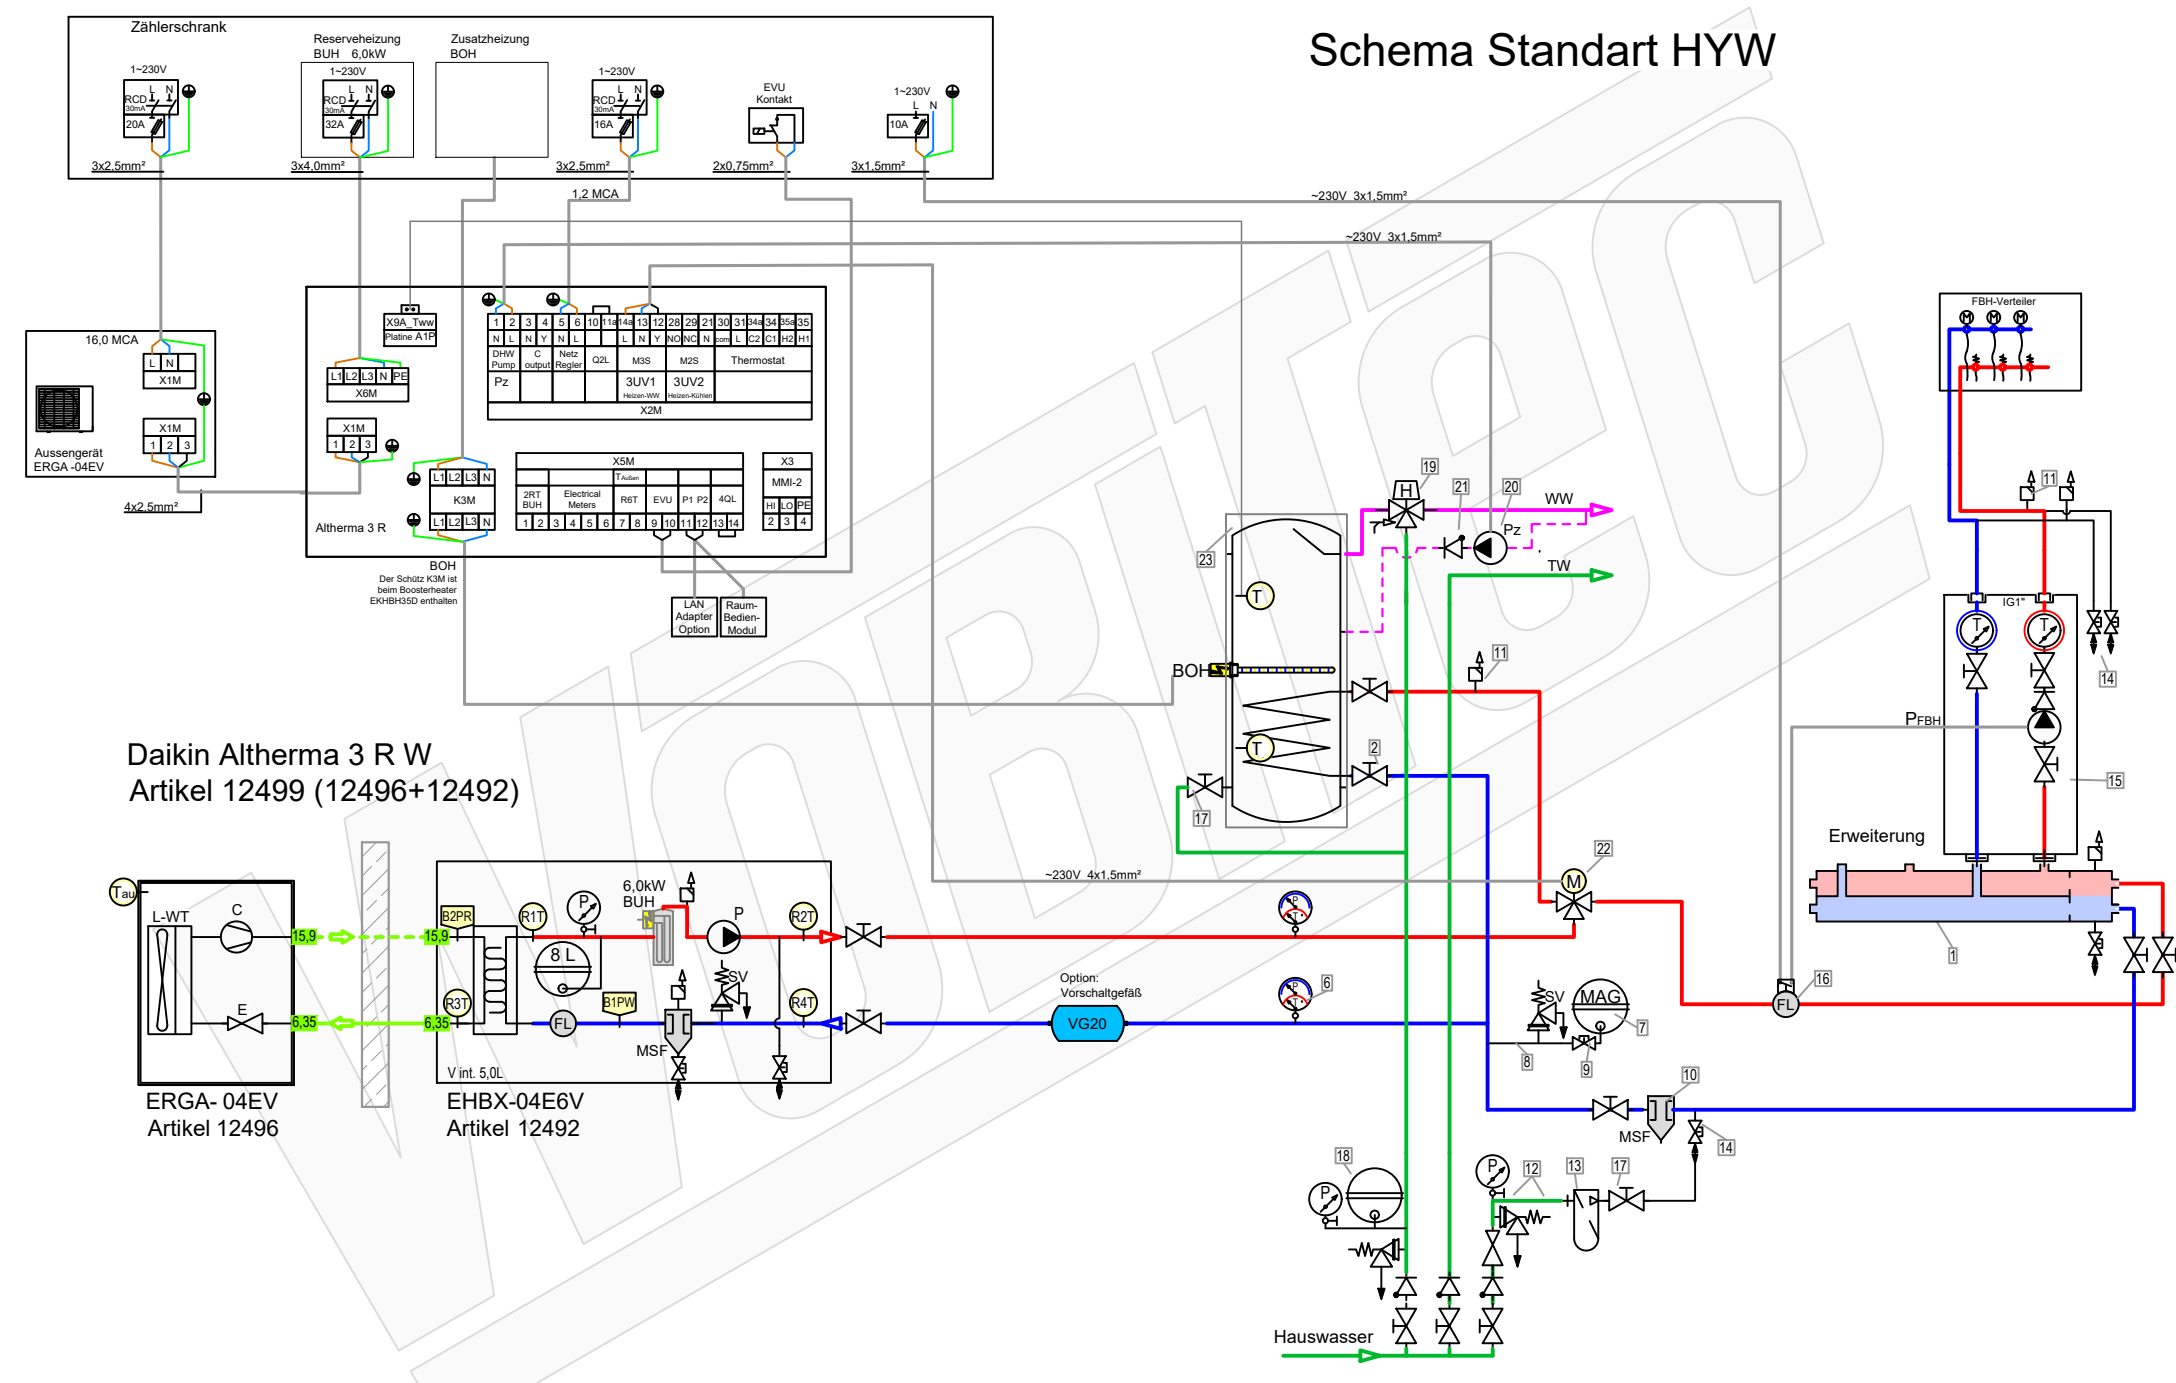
Schema Standart HYW

Zählerschrank

Reserveheizung BUH 6,0kW

Zusatzheizung BOH

1~230V RCD 30mA L N 20A 3x2,5mm²

1~230V RCD 30mA L N 32A 3x4,0mm²

1~230V RCD 30mA L N 16A 3x2,5mm²

EVU Kontakt 2x0,75mm²

1~230V L N 10A 3x1,5mm²

1,2 MCA

~230V 3x1,5mm²

~230V 3x1,5mm²

16,0 MCA

L N X1M

X1M 1 2 3

Aussengerät ERGA -04EV

4x2,5mm²

X9A_Tww Platine A1P

L1 L2 L3 N PE X6M

X1M 1 2 3

L1 L2 L3 N K3M L1 L2 L3 N

Althermа 3 R

BOH Der Schütz K3M ist beim Boosterheater EKHBH35D enthalten

1 2 3 4 5 6 10 11a 14a 13 12 28 29 21 30 31 34a 34 35a 35
N L N Y N L L N Y NO NC N com L C2 C1 H2 H1
DHW Pump C output Netz Regler Q2L M3S M2S Thermostat
Pz 3UV1 Heizen-WW 3UV2 Heizen-Kühlen
X2M

X5M
T Außen
2RT BUH Electrical Meters R6T EVU P1 P2 4QL
1 2 3 4 5 6 7 8 9 10 11 12 13 14

X3 MMI-2 HI LO PE 2 3 4

LAN Adapter Option

Raum-Bedien-Modul

Daikin Altherma 3 R W
Artikel 12499 (12496+12492)

Tau L-WT C E

15,9 15,9 6,35 6,35

ERGA- 04EV
Artikel 12496

B2PR R1T P 6,0kW BUH P R2T 8 L B1PW SV R4T R3T FL MSF V int. 5,0L

EHBX-04E6V
Artikel 12492

Option: Vorschaltgefäß VG20

~230V 4x1,5mm²

19 H 21 20 WW Pz TW 23 T BOH T 11 2 17 22 M 6

SV MAG 7 8 9 10 MSF 14 16 FL

18 P 12 P 13 17

Hauswasser

FBH-Verteiler

11 IG1" T T 14 PFBH 15

Erweiterung

1